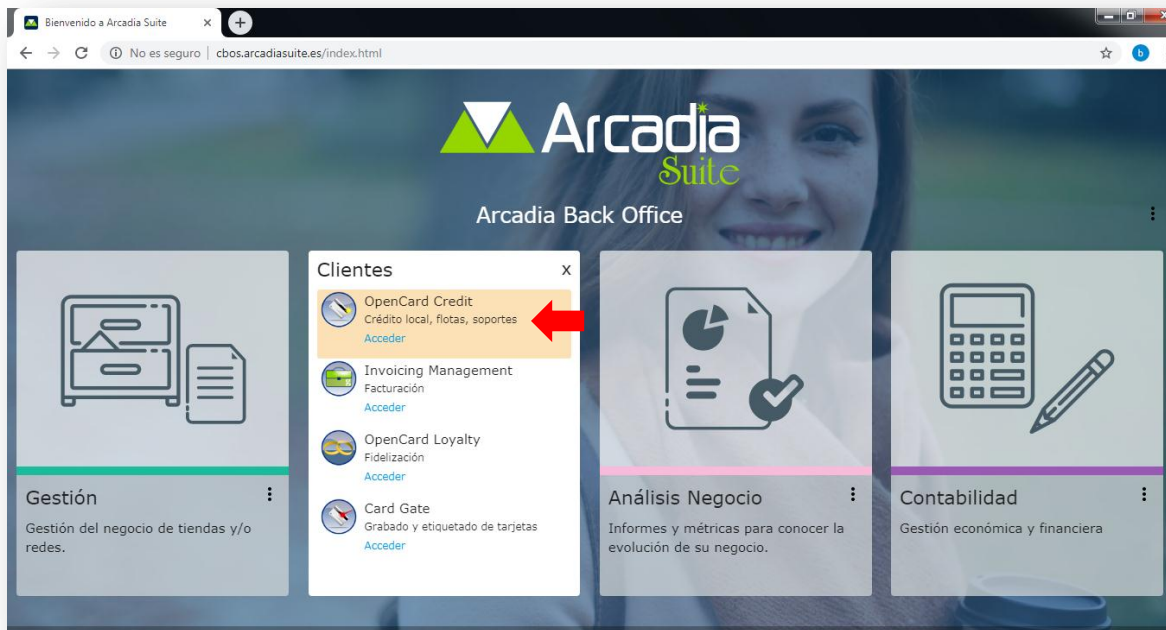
Bienvenido a Arcadia Suite ×

No es seguro | cbos.arcadiasuite.es/index.html

Arcadia Suite

Arcadia Back Office

Clientes x

OpenCard Credit
Crédito local, flotas, soportes
Acceder

Invoicing Management
Facturación
Acceder

OpenCard Loyalty
Fidelización
Acceder

Card Gate
Grabado y etiquetado de tarjetas
Acceder

Gestión
Gestión del negocio de tiendas y/o redes.

Análisis Negocio
Informes y métricas para conocer la evolución de su negocio.

Contabilidad
Gestión económica y financiera